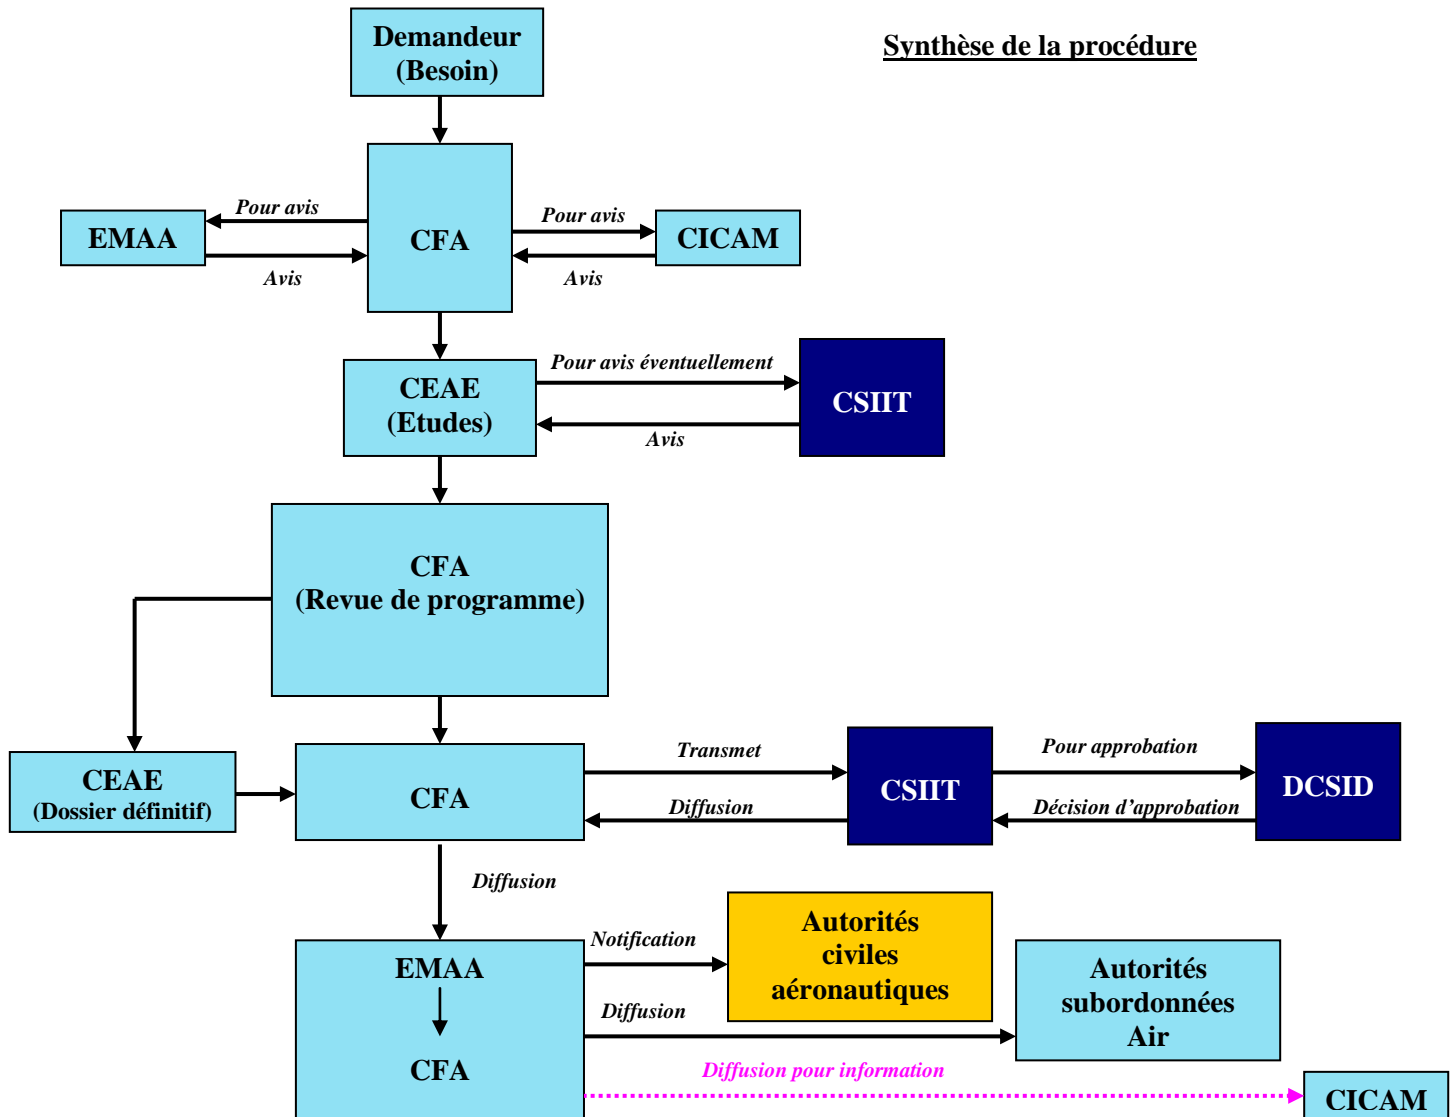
Synthèse de la procédure

Demandeur
(Besoin)

EMAA

Pour avis

Avis

CFA

Pour avis

Avis

CICAM

CEAE
(Etudes)

Pour avis éventuellement

Avis

CSIIT

CFA
(Revue de programme)

CEAE
(Dossier définitif)

CFA

Transmet

Diffusion

CSIIT

Pour approbation

Décision d'approbation

DCSID

Diffusion

EMAA

CFA

Notification

Autorités civiles aéronautiques

Diffusion

Autorités subordonnées Air

Diffusion pour information

CICAM